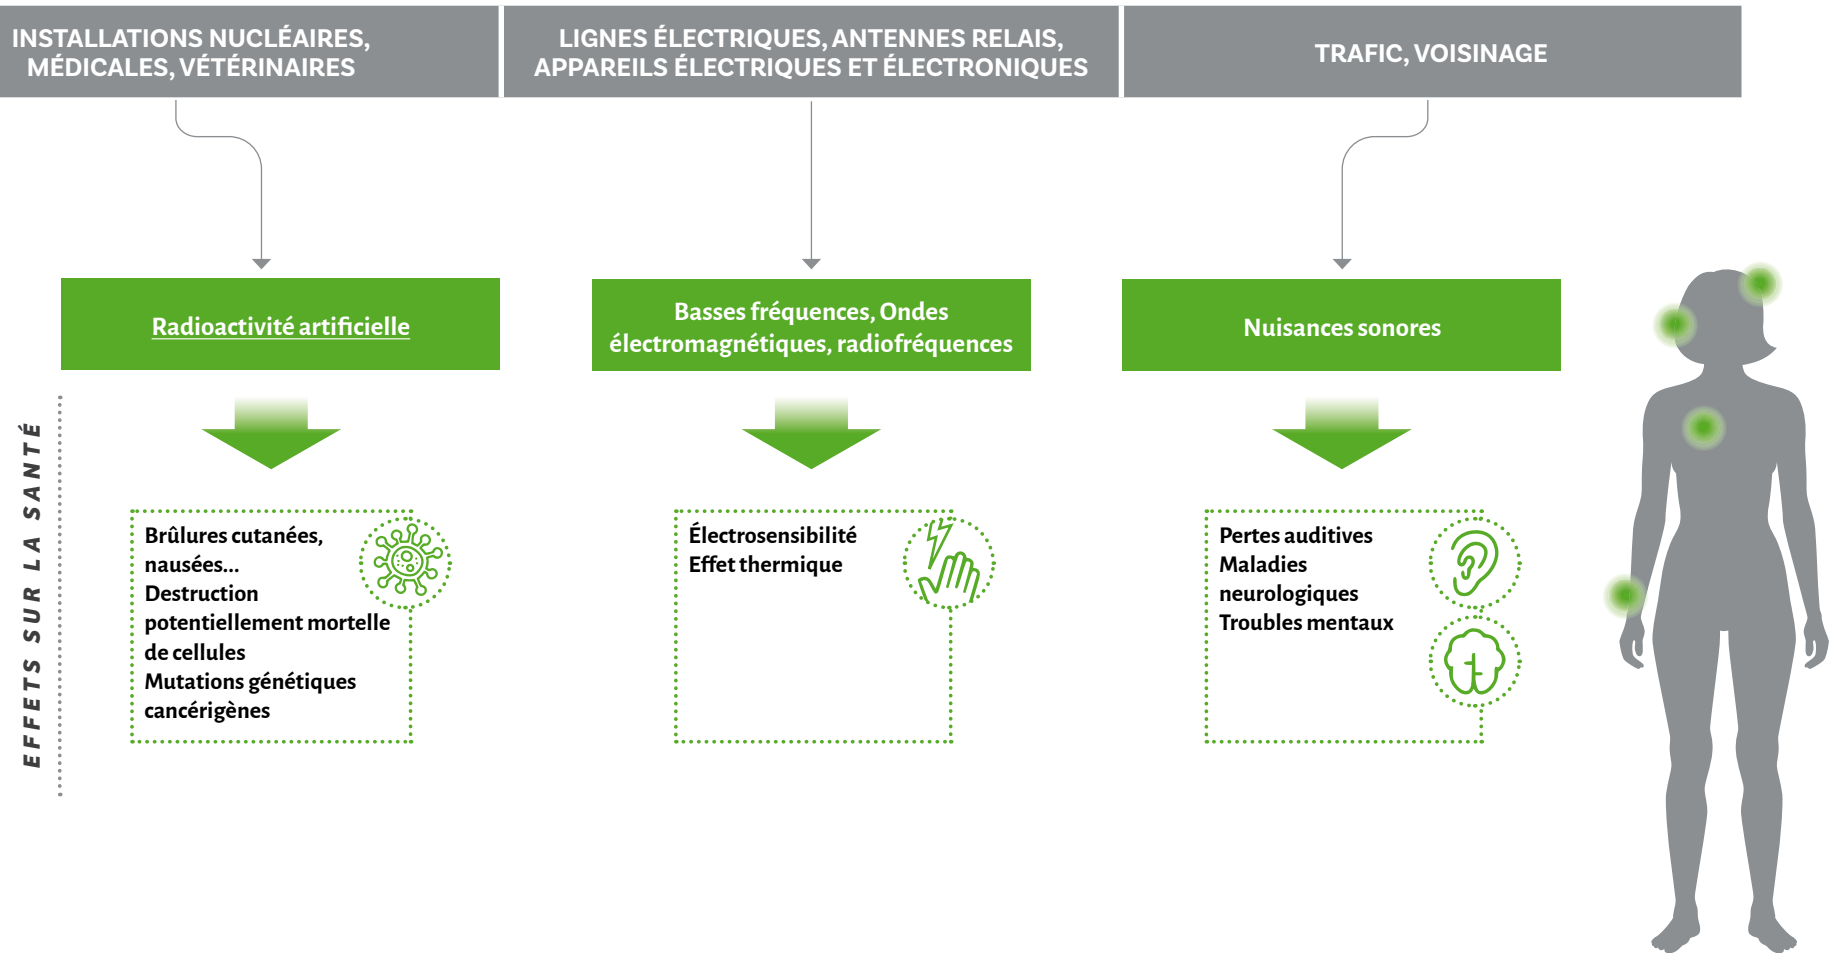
INSTALLATIONS NUCLÉAIRES, MÉDICALES, VÉTÉRINAIRES

LIGNES ÉLECTRIQUES, ANTENNES RELAIS, APPAREILS ÉLECTRIQUES ET ÉLECTRONIQUES

TRAFIC, VOISINAGE

Radioactivité artificielle

Basses fréquences, Ondes électromagnétiques, radiofréquences

Nuisances sonores

EFFETS SUR LA SANTÉ

Brûlures cutanées, nausées...
Destruction potentiellement mortelle de cellules
Mutations génétiques cancérigènes

Électrosensibilité
Effet thermique

Pertes auditives
Maladies neurologiques
Troubles mentaux